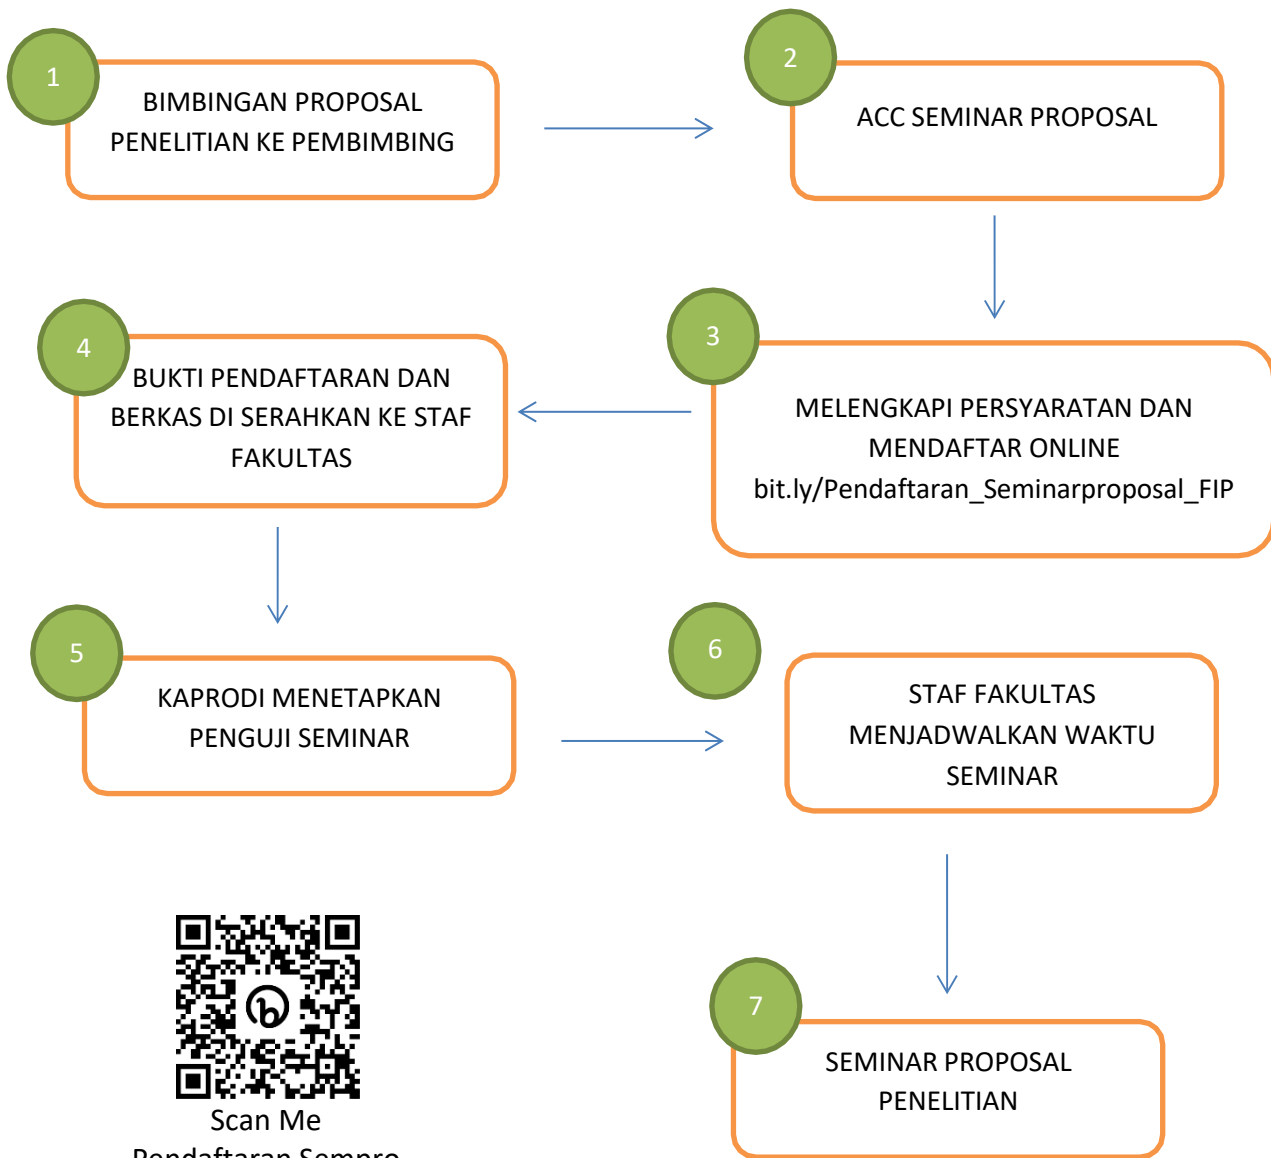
1
BIMBINGAN PROPOSAL PENELITIAN KE PEMBIMBING

2
ACC SEMINAR PROPOSAL

4
BUKTI PENDAFTARAN DAN BERKAS DI SERAHKAN KE STAF FAKULTAS

3
MELENGKAPI PERSYARATAN DAN MENDAFTAR ONLINE bit.ly/Pendaftaran_Seminarproposal_FIP

5
KAPRODI MENETAPKAN PENGUJI SEMINAR

6
STAF FAKULTAS MENJADWALKAN WAKTU SEMINAR

Scan Me
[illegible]

7
SEMINAR PROPOSAL PENELITIAN